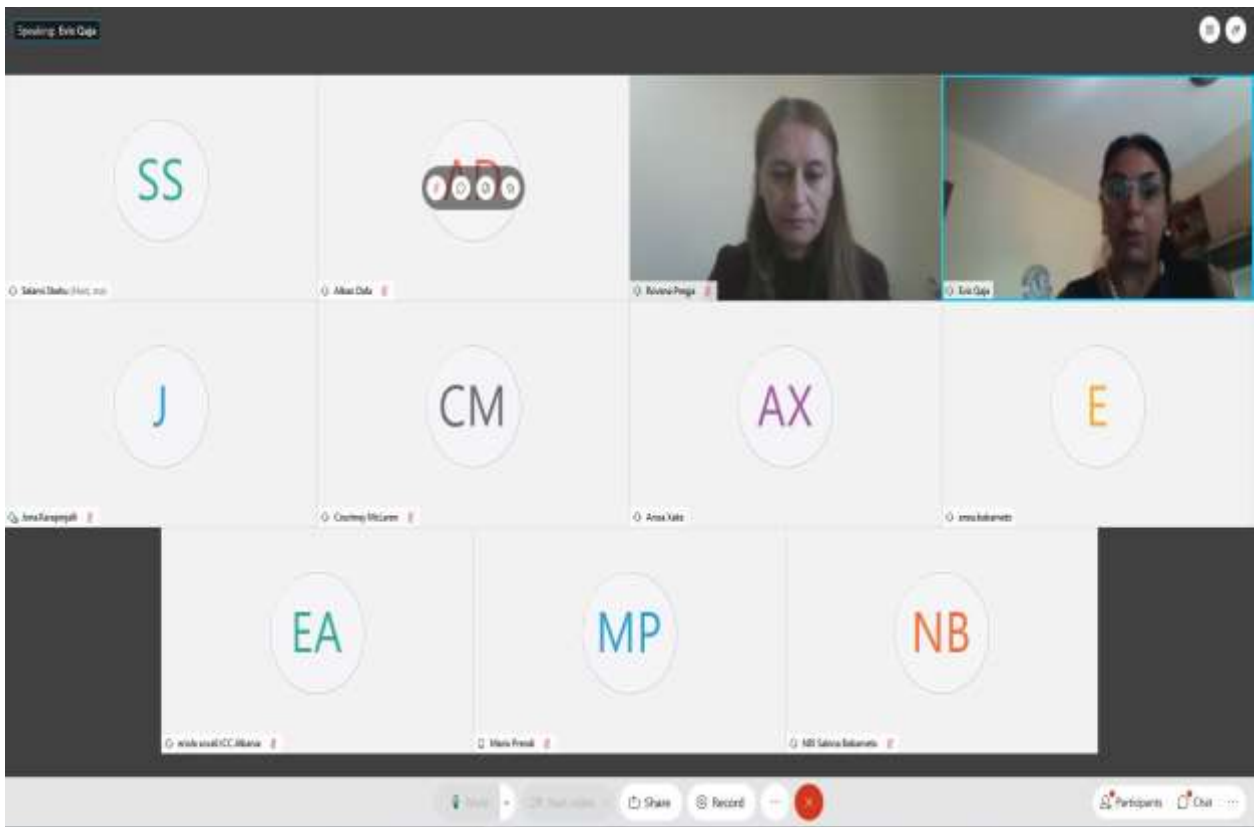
Speaking: Evis Gaja

SS

Sekerei Shehu (Host, me)

AD

Albert Dafa

Rovena Preza

Evis Gaja

J

Jona Karapepali

CM

Courtney McLaren

AX

Ansa Xato

E

ansa bakameto

EA

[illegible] ICC Albania

MP

Mario Preski

NB

NB Sabina Bakameto

NB

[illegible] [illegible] Share Record

Participants Chat